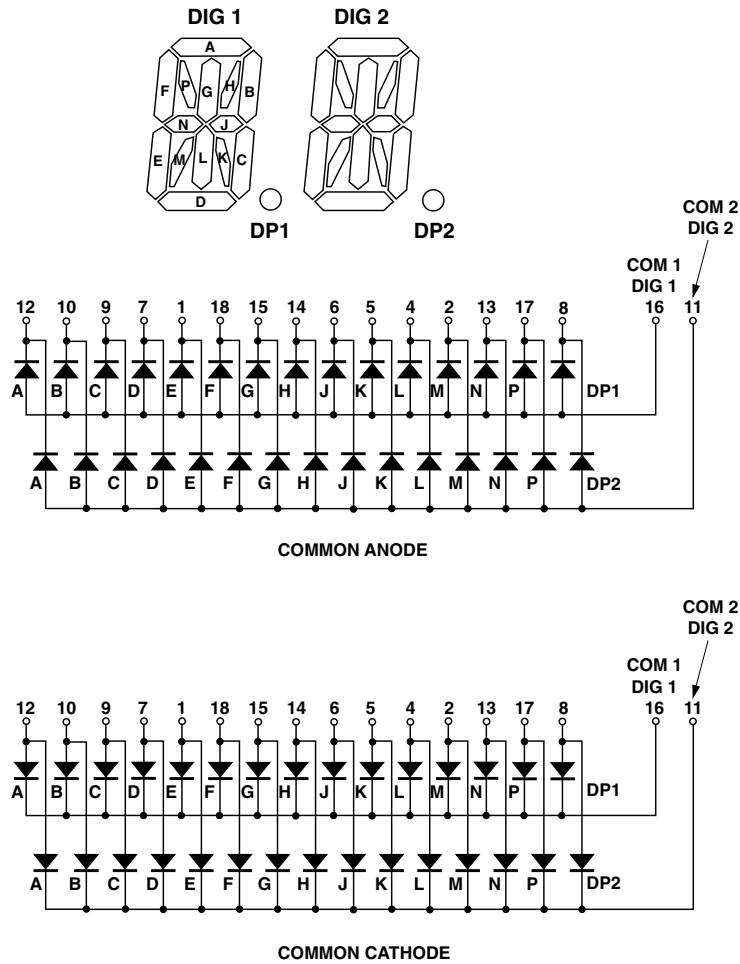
DIG 1

DIG 2

A

F P G H B

N J

E M L K C

D

DP1

DP2

COM 2
DIG 2

COM 1
DIG 1

12 10 9 7 1 18 15 14 6 5 4 2 13 17 8 16 11

A B C D E F G H J K L M N P DP1

A B C D E F G H J K L M N P DP2

COMMON ANODE

COM 2
DIG 2

COM 1
DIG 1

12 10 9 7 1 18 15 14 6 5 4 2 13 17 8 16 11

A B C D E F G H J K L M N P DP1

A B C D E F G H J K L M N P DP2

COMMON CATHODE